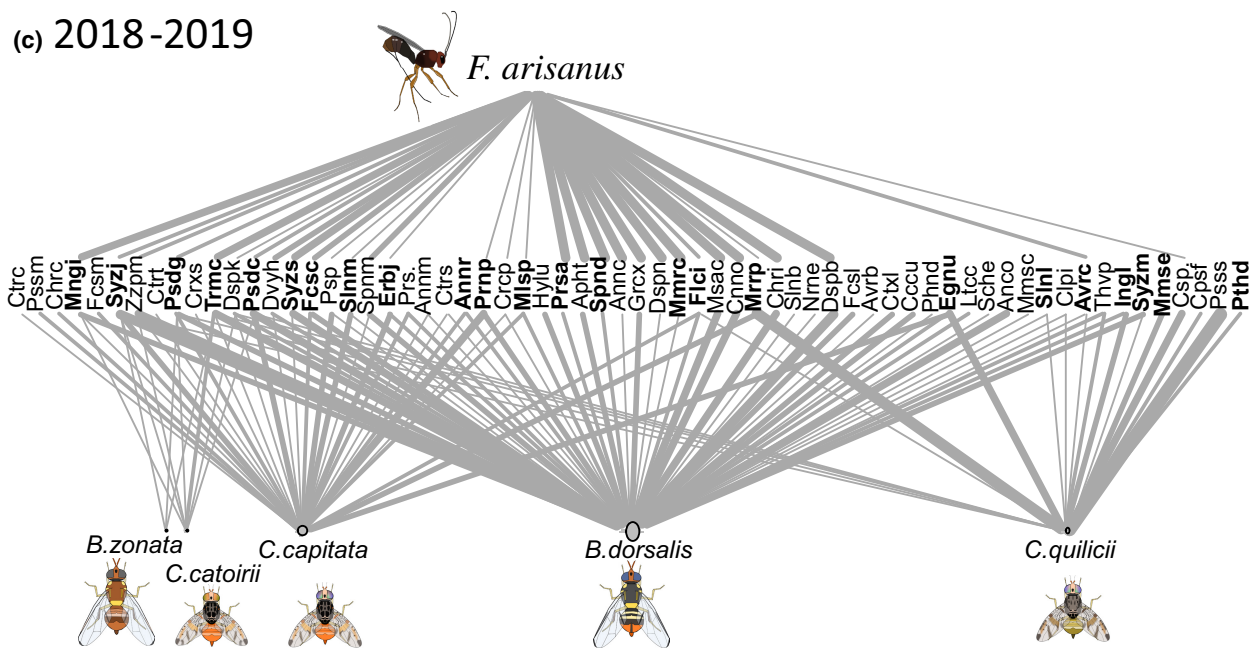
(c) 2018-2019

F. arisanus

Ctrc Pssm Chrc Mngi Fcsm Syzj Zzpm Ctrt Psdg Crxs Trmc Dspk Psdc Dvyh Syzs Fcsc Psp Slnm Spnm Erbj Prs. Annm Ctrs Annr Prnp Crcp Mlsp Hylu Prsa Apht Spnd Annc Grcx Dspn Mmrc Flci Msac Cnno Mrrp Chri Slnb Nrne Dspb Fcsl Avrb Ctxl Cccu Phnd Egnu Ltcc Sche Anco Mmsc Slnl Clpi Avrc Thvp Ingl Syzm Mmse Csp. Cpsf Psss Pthd

B.zonata C.catoirii C.capitata B.dorsalis C.quilicii